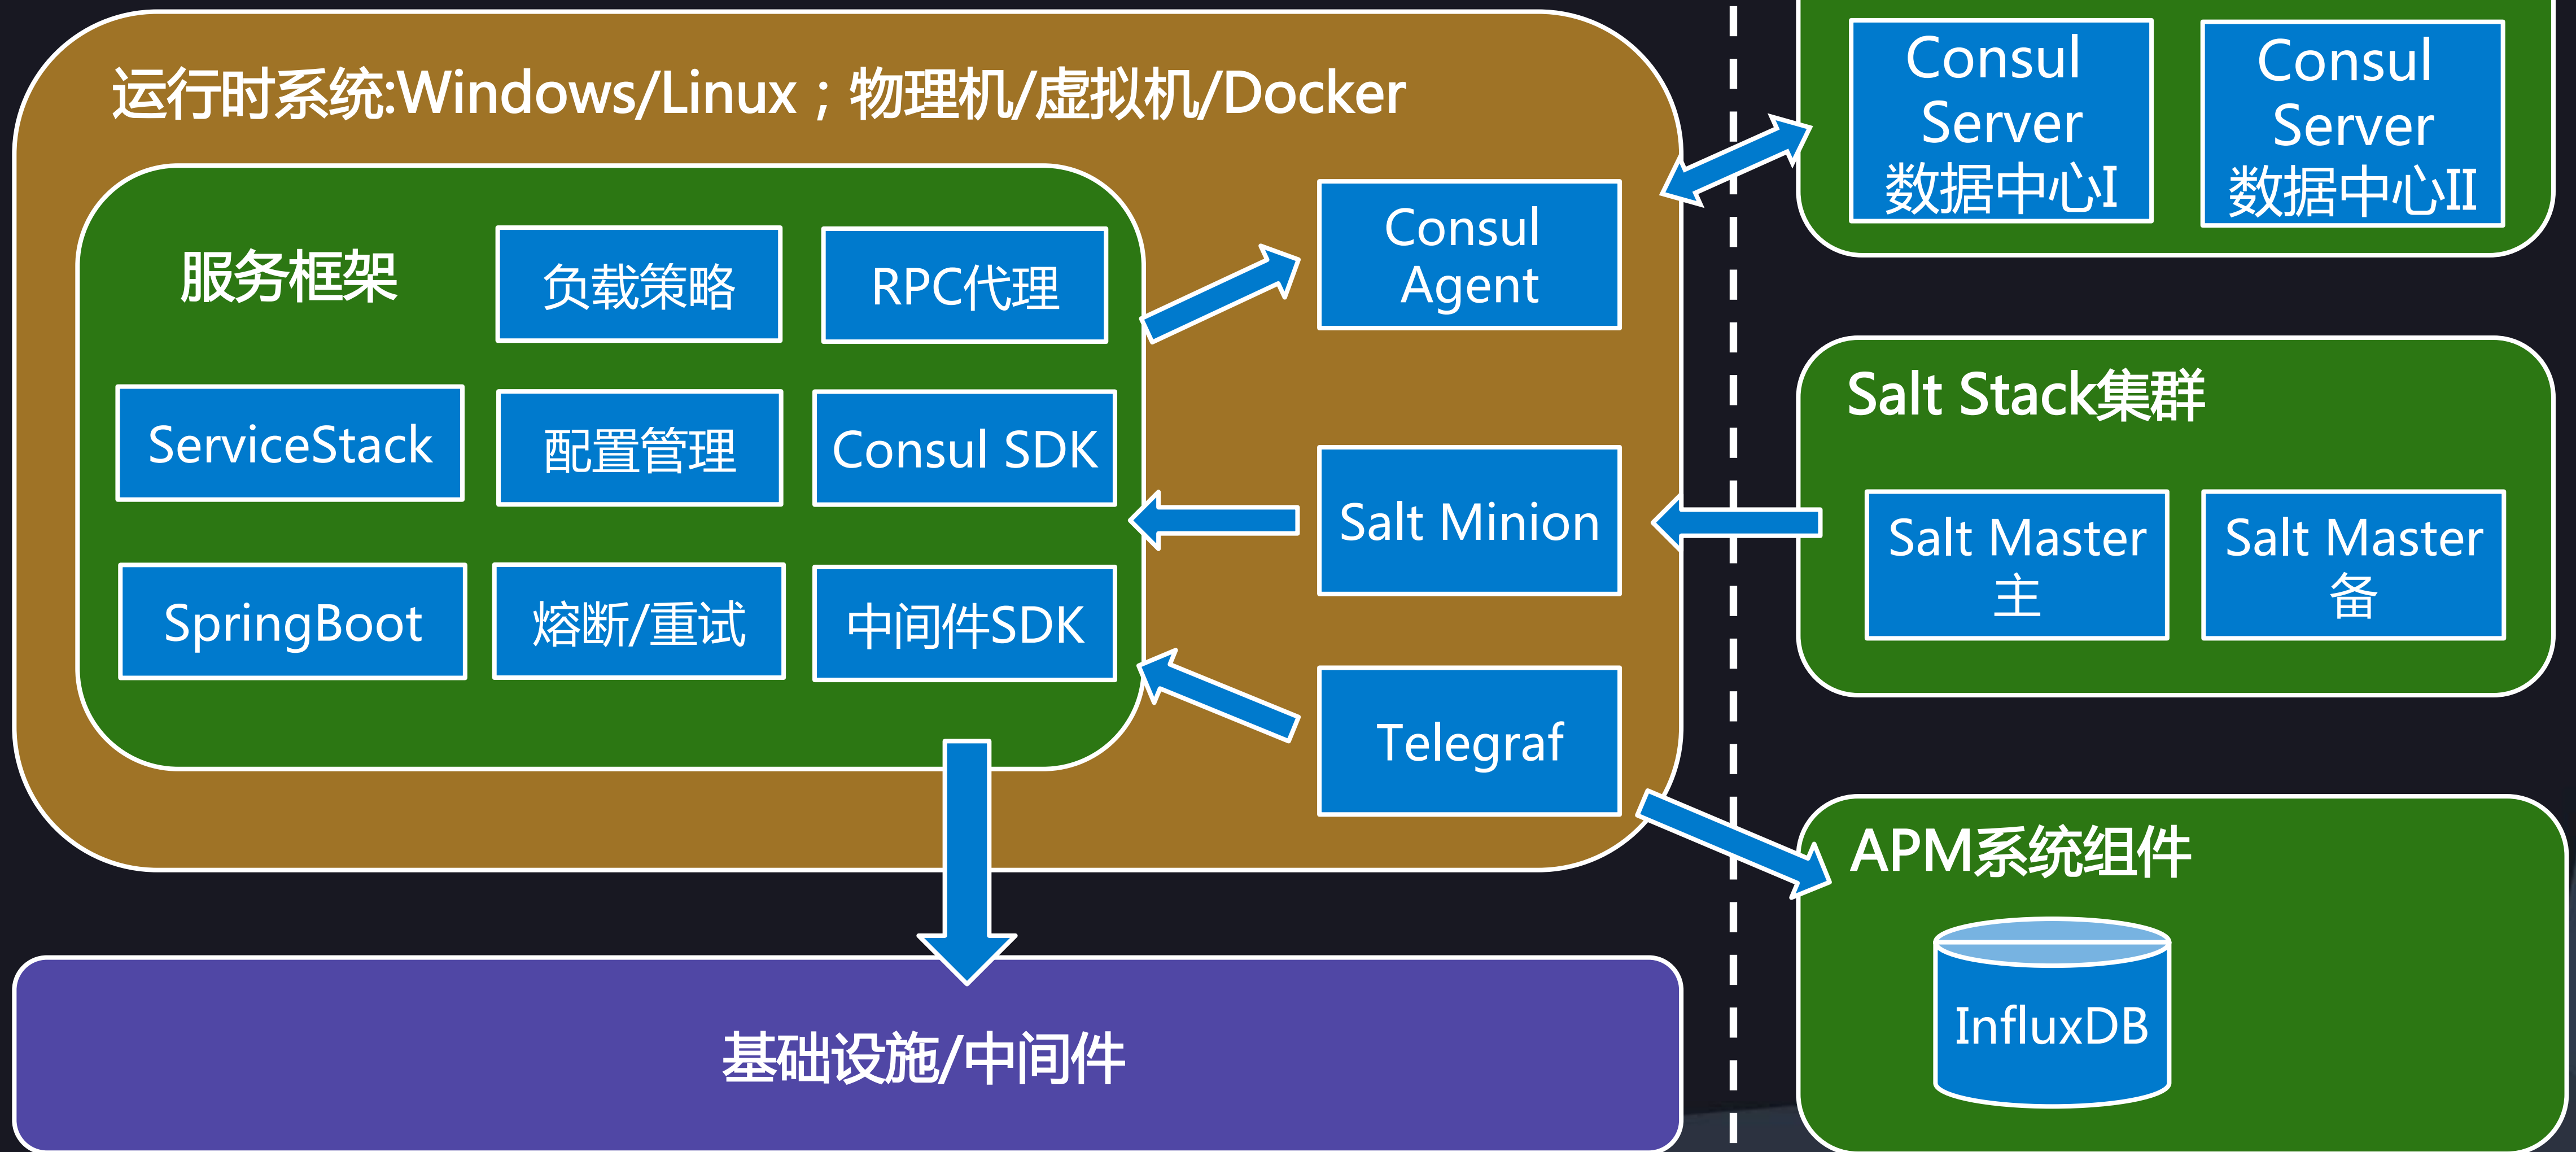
运行时系统:Windows/Linux；物理机/虚拟机/Docker

服务框架

负载策略

RPC代理

ServiceStack

配置管理

Consul SDK

SpringBoot

熔断/重试

中间件SDK

Consul Agent

Salt Minion

Telegraf

Consul Server 数据中心I

Consul Server 数据中心II

Salt Stack集群

Salt Master 主

Salt Master 备

APM系统组件

InfluxDB

基础设施/中间件